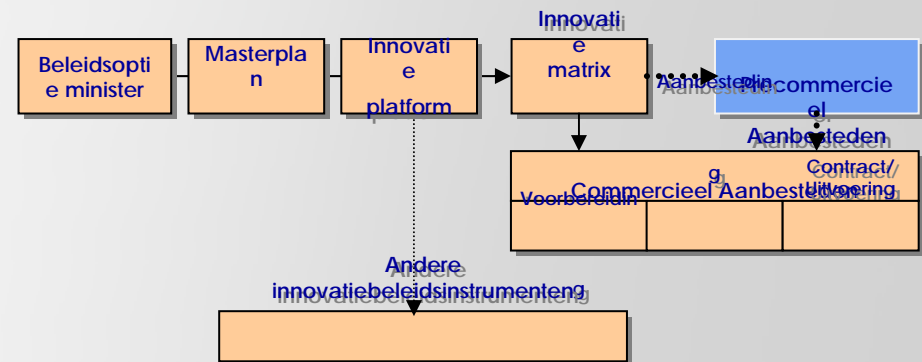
Beleidsoptie minister

Masterplan

Innovatie platform

Innovatie matrix

Aanbesteding

Precommercieel Aanbesteden

Andere innovatiebeleidsinstrumenten

Voorbereiding

Commercieel Aanbesteden

Contract/ Uitvoering